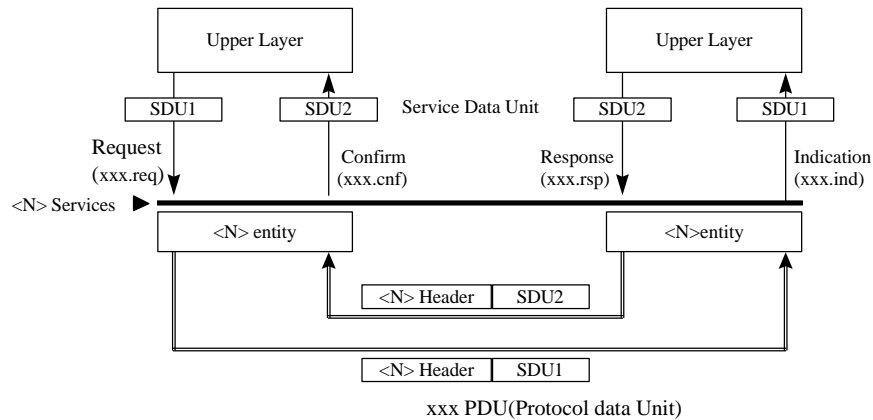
Upper Layer

Upper Layer

SDU1

SDU2

Service Data Unit

SDU2

SDU1

Request
(xxx.req)

Confirm
(xxx.cnf)

Response
(xxx.rsp)

Indication
(xxx.ind)

<N> Services

<N> entity

<N>entity

<N> Header | SDU2

<N> Header | SDU1

xxx PDU(Protocol data Unit)